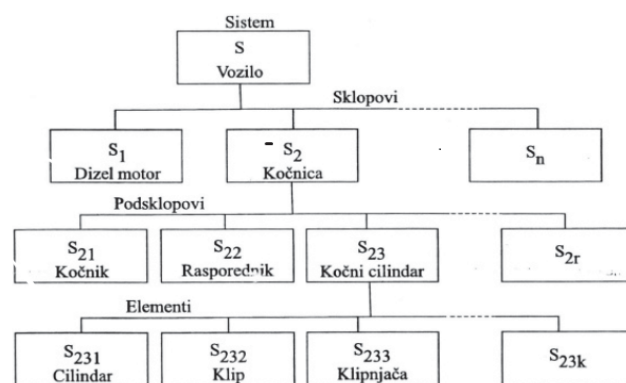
Sistem

S
Vozilo

Sklopovi

$S_1$
Dizel motor

$S_2$
Kočnica

$S_n$

Podsklopovi

$S_{21}$
Kočnik

$S_{22}$
Raspored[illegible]ik

$S_{23}$
Kočni cilindar

$S_{2r}$

Elementi

$S_{231}$
Cilindar

$S_{232}$
Klip

$S_{233}$
Klipnjača

$S_{23k}$